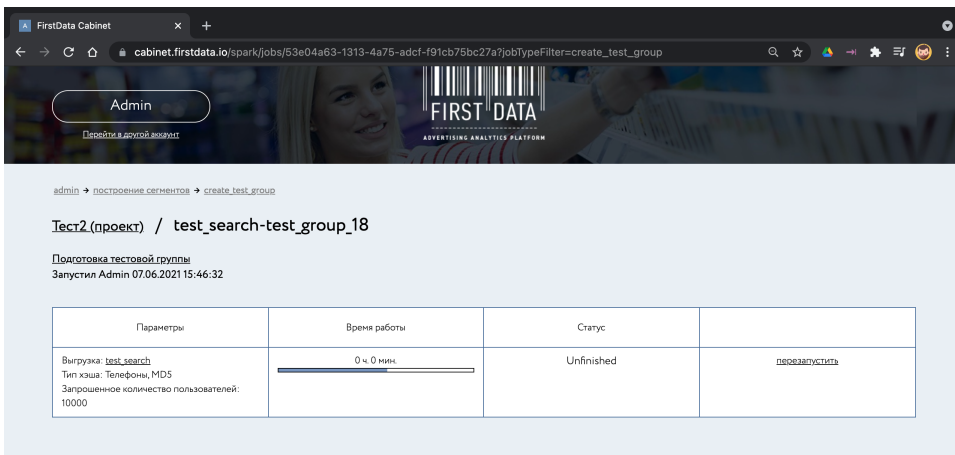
FirstData Cabinet

cabinet.firstdata.io/spark/jobs/53e04a63-1313-4a75-adcf-f91cb75bc27a?jobTypeFilter=create_test_group

Admin

Перейти в другой аккаунт

FIRST DATA
ADVERTISING ANALYTICS PLATFORM

admin → построение сегментов → create_test_group

Тест2 (проект) / test_search-test_group_18

Подготовка тестовой группы
Запустил Admin 07.06.2021 15:46:32

| Параметры | Время работы | Статус | |
|---|---|---|---|
| Выгрузка: test_search<br>Тип хэша: Телефоны, MD5<br>Запрошенное количество пользователей: 10000 | 0 ч. 0 мин. | Unfinished | перезапустить |